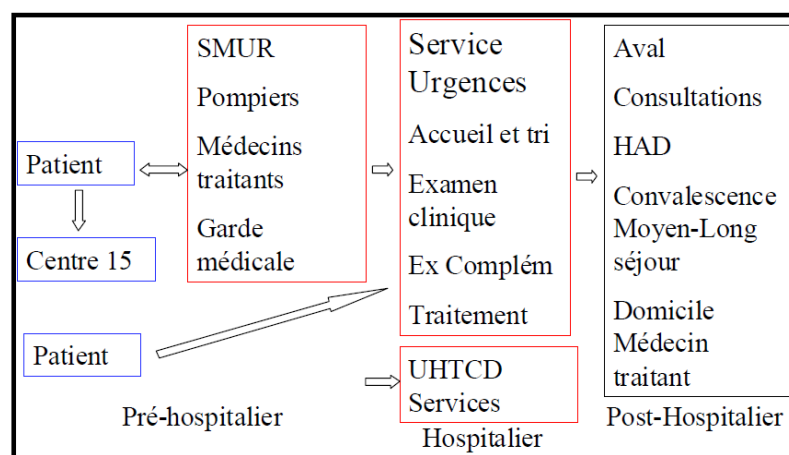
Patient

Centre 15

SMUR

Pompiers

Médecins traitants

Garde médicale

Patient

Pré-hospitalier

Service Urgences

Accueil et tri

Examen clinique

Ex Complém

Traitement

UHTCD Services

Hospitalier

Aval

Consultations

HAD

Convalescence Moyen-Long séjour

Domicile Médecin traitant

Post-Hospitalier